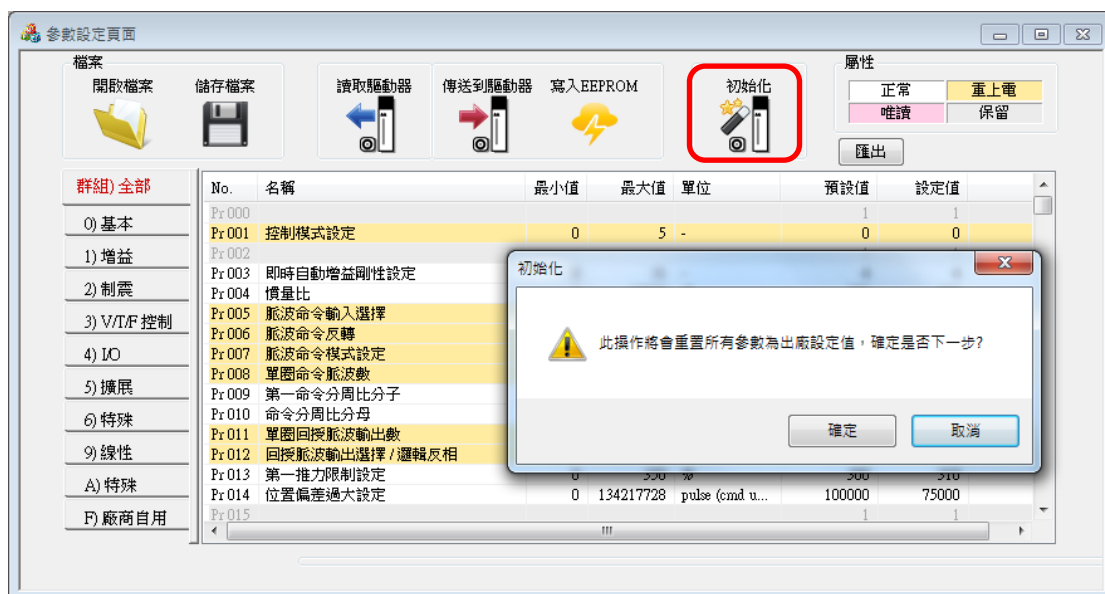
參數設定頁面

檔案
開啟檔案 儲存檔案
讀取驅動器 傳送到驅動器 寫入EEPROM
初始化
屬性
正常 重上電
唯讀 保留
匯出

群組) 全部
0) 基本
1) 增益
2) 制震
3) V/T/F 控制
4) I/O
5) 擴展
6) 特殊
9) 線性
A) 特殊
F) 廠商自用

| No. | 名稱 | 最小值 | 最大值 | 單位 | 預設值 | 設定值 |
|---|---|---|---|---|---|---|
| Pr 000 | | | | | 1 | 1 |
| Pr 001 | 控制模式設定 | 0 | 5 | - | 0 | 0 |
| Pr 002 | | | | | | |
| Pr 003 | 即時自動增益剛性設定 | | | | | |
| Pr 004 | 慣量比 | | | | | |
| Pr 005 | 脈波命令輸入選擇 | | | | | |
| Pr 006 | 脈波命令反轉 | | | | | |
| Pr 007 | 脈波命令模式設定 | | | | | |
| Pr 008 | 單圈命令脈波數 | | | | | |
| Pr 009 | 第一命令分周比分子 | | | | | |
| Pr 010 | 命令分周比分母 | | | | | |
| Pr 011 | 單圈回授脈波輸出數 | | | | | |
| Pr 012 | 回授脈波輸出選擇 / 邏輯反相 | | | | | |
| Pr 013 | 第一推力限制設定 | 0 | 350 | % | 300 | 310 |
| Pr 014 | 位置偏差過大設定 | 0 | 134217728 | pulse (cmd u... | 100000 | 75000 |
| Pr 015 | | | | | 1 | 1 |

初始化
此操作將會重置所有參數為出廠設定值，確定是否下一步?
確定 取消